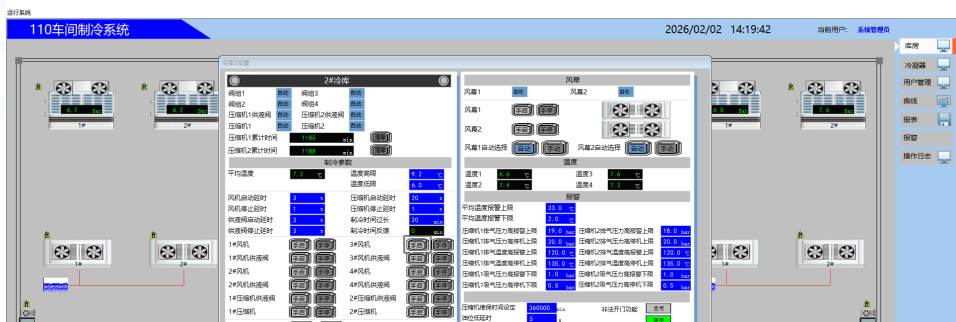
运行系统

110车间制冷系统

2026/02/02 14:19:42

当前用户: 系统管理员

库房

冷凝器

用户管理

曲线

报表

报警

操作日志

冷库2设置

2#冷库

阀组1 自动 阀组3 自动

阀组2 自动 阀组4 自动

压缩机1供液阀 自动 压缩机2供液阀 自动

压缩机1 自动 压缩机2 自动

压缩机1累计时间 1185 min 清零

压缩机2累计时间 1188 min 清零

制冷参数

平均温度 7.2 ℃ 温度高限 9.2 ℃

温度低限 6.0 ℃

风机启动延时 3 s 压缩机启动延时 20 s

风机停止延时 1 s 压缩机停止延时 1 s

供液阀启动延时 3 s 制冷时间过长 20 min

供液阀停止延时 1 s 制冷时间恢复 0 min

1#风机 手动 自动 3#风机 手动 自动

1#风机供液阀 手动 自动 3#风机供液阀 手动 自动

2#风机 手动 自动 4#风机 手动 自动

2#风机供液阀 手动 自动 4#风机供液阀 手动 自动

1#压缩机供液阀 手动 自动 2#压缩机供液阀 手动 自动

1#压缩机 手动 自动 2#压缩机 手动 自动

风幕

风幕1 自动 风幕2 自动

风幕1 手动 自动

风幕2 手动 自动

风幕1自动选择 自动 手动 风幕2自动选择 自动 手动

温度

温度1 6.6 ℃ 温度3 7.6 ℃

温度2 7.4 ℃ 温度4 7.3 ℃

报警

平均温度报警上限 33.0 ℃

平均温度报警下限 2.0 ℃

压缩机1排气压力高报警上限 19.0 bar 压缩机2排气压力高报警上限 18.0 bar

压缩机1排气压力高停机上限 20.0 bar 压缩机2排气压力高停机上限 20.0 bar

压缩机1排气温度高报警上限 120.0 ℃ 压缩机2排气温度高报警上限 120.0 ℃

压缩机1排气温度高停机上限 135.0 ℃ 压缩机2排气温度高停机上限 135.0 ℃

压缩机1吸气压力报警下限 1.0 bar 压缩机2吸气压力报警下限 1.0 bar

压缩机1吸气压力停机下限 0.5 bar 压缩机2吸气压力停机下限 0.5 bar

压缩机连保时间设定 360000 min 非法开门功能 启用

液位低延时 5 s

1# 2# 1# 2#